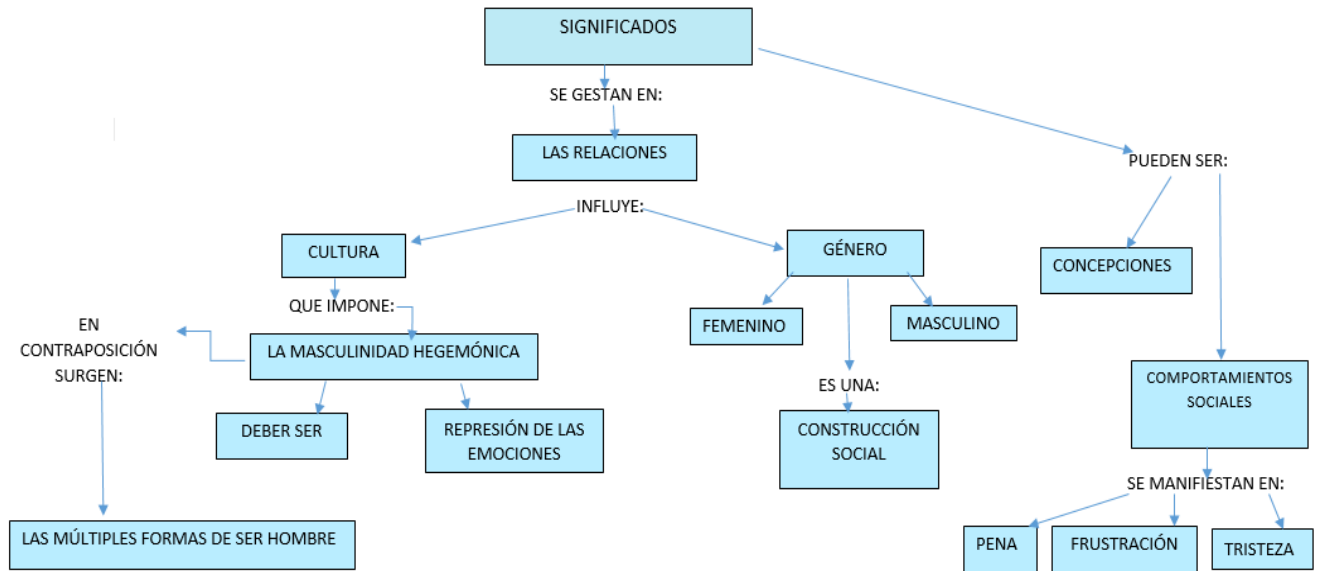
SIGNIFICADOS

SE GESTAN EN:

LAS RELACIONES

INFLUYE:

CULTURA

QUE IMPONE:

LA MASCULINIDAD HEGEMÓNICA

EN CONTRAPOSICIÓN SURGEN:

LAS MÚLTIPLES FORMAS DE SER HOMBRE

DEBER SER

REPRESIÓN DE LAS EMOCIONES

GÉNERO

FEMENINO

MASCULINO

ES UNA:

CONSTRUCCIÓN SOCIAL

PUEDEN SER:

CONCEPCIONES

COMPORTAMIENTOS SOCIALES

SE MANIFIESTAN EN:

PENA

FRUSTRACIÓN

TRISTEZA